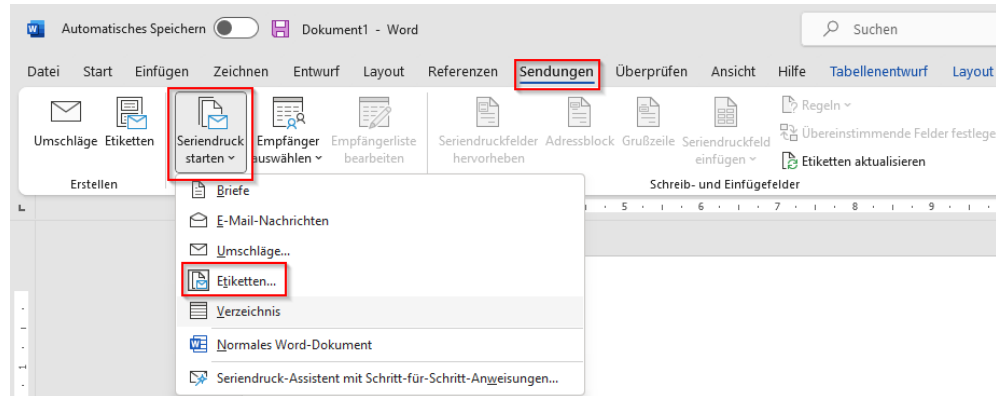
Automatisches Speichern Dokument1 - Word

Suchen

Datei Start Einfügen Zeichnen Entwurf Layout Referenzen Sendungen Überprüfen Ansicht Hilfe Tabellenentwurf Layout

Umschläge Etiketten

Erstellen

Seriendruck starten

Empfänger auswählen

Empfängerliste bearbeiten

Seriendruckfelder hervorheben

Adressblock

Grußzeile

Seriendruckfeld einfügen

Regeln

Übereinstimmende Felder festlege

Etiketten aktualisieren

Schreib- und Einfügefelder

Briefe

E-Mail-Nachrichten

Umschläge...

Etiketten...

Verzeichnis

Normales Word-Dokument

Seriendruck-Assistent mit Schritt-für-Schritt-Anweisungen...